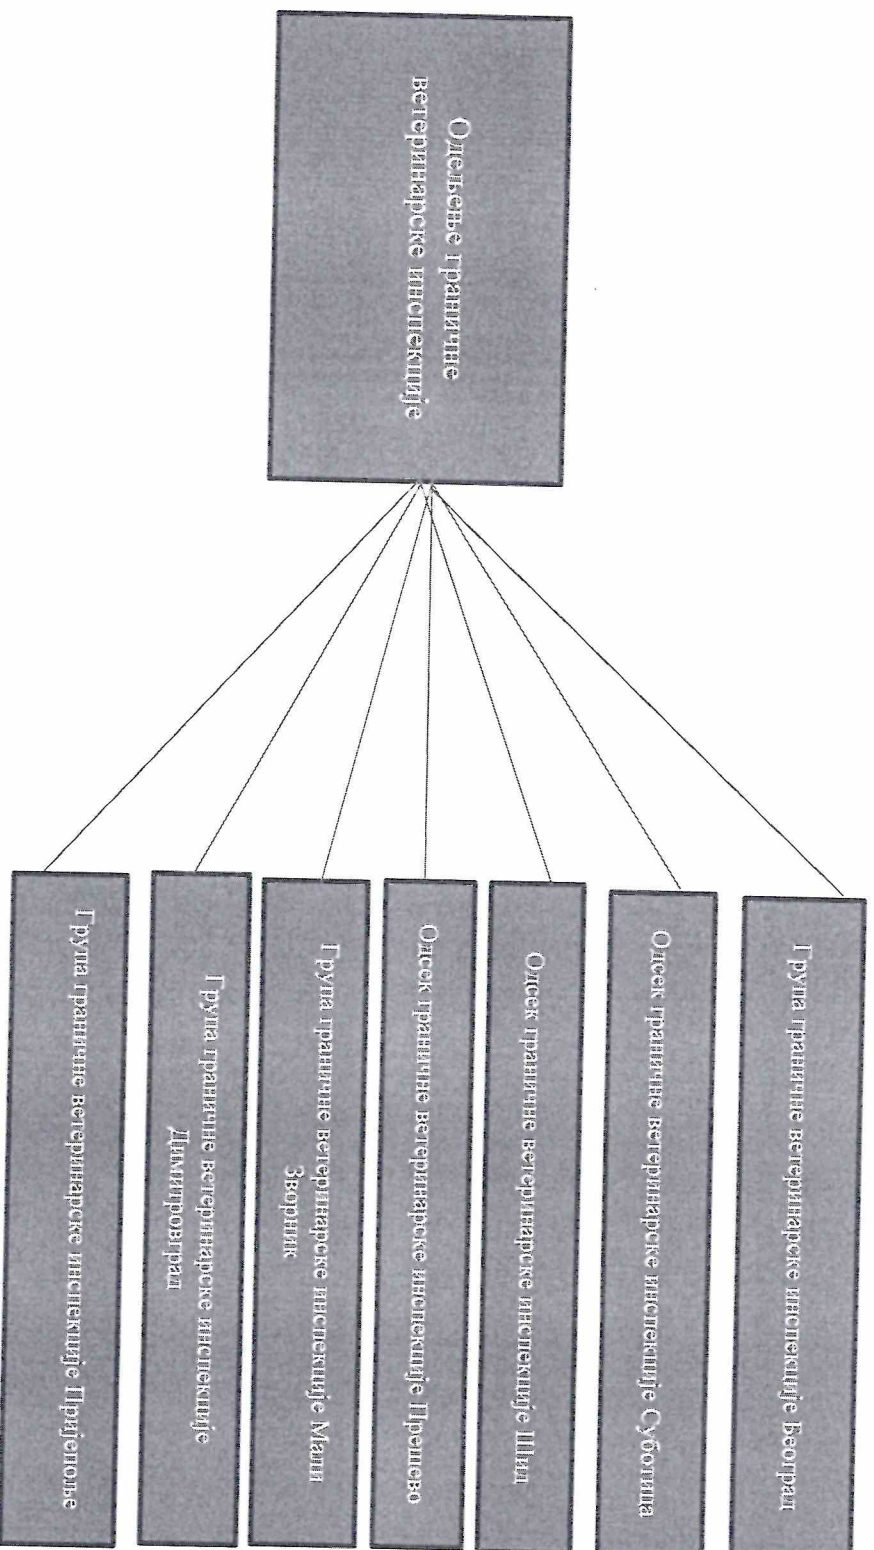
Одељење граничне ветеринарске инспекције

Група граничне ветеринарске инспекције Пријепоље

Група граничне ветеринарске инспекције Димитровград

Група граничне ветеринарске инспекције Мали Зворник

Одсек граничне ветеринарске инспекције Прешево

Одсек граничне ветеринарске инспекције Шид

Одсек граничне ветеринарске инспекције Суботица

Група граничне ветеринарске инспекције Београд